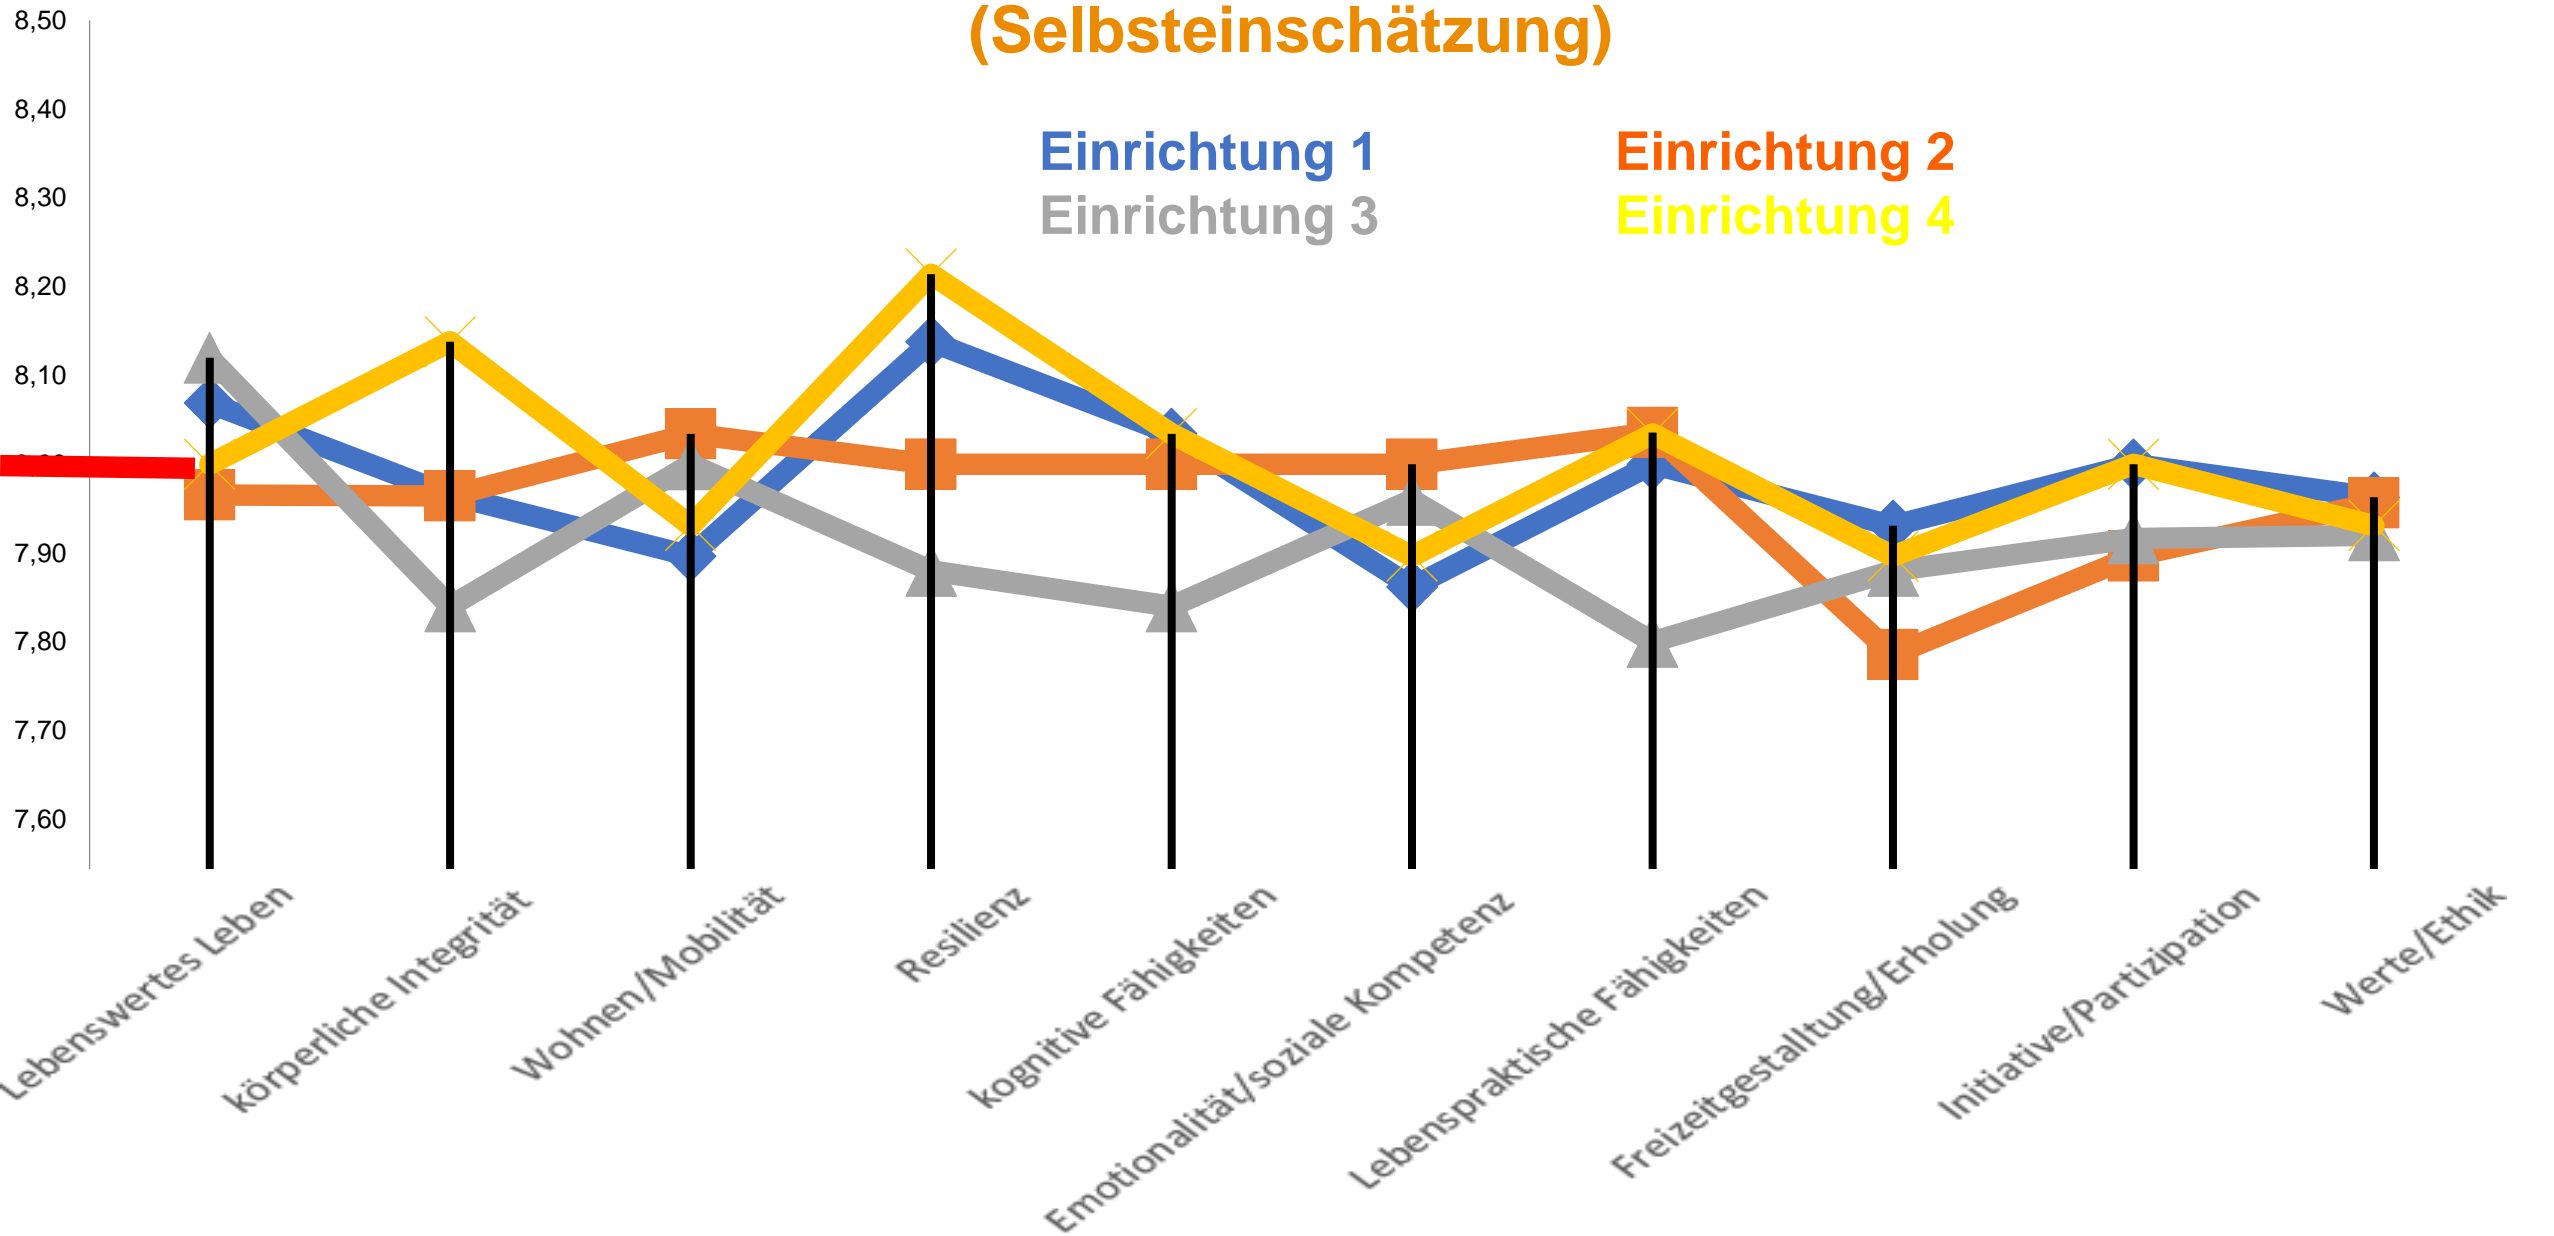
(Selbsteinschätzung)

Einrichtung 1
Einrichtung 2
Einrichtung 3
Einrichtung 4

8,50
8,40
8,30
8,20
8,10
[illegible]
7,90
7,80
7,70
7,60

Lebenswertes Leben
körperliche Integrität
Wohnen/Mobilität
Resilienz
kognitive Fähigkeiten
Emotionalität/soziale Kompetenz
Lebenspraktische Fähigkeiten
Freizeitgestaltung/Erholung
Initiative/Partizipation
Werte/Ethik